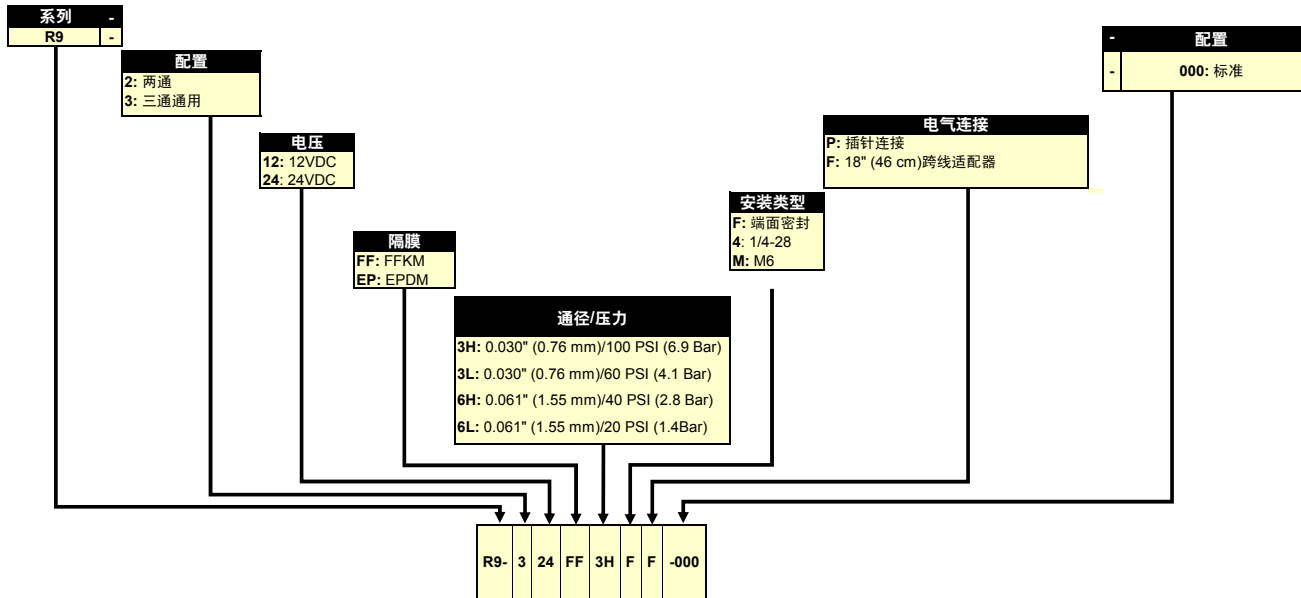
| 系列 | - |
|---|---|
| R9 | - |

配置
2: 两通
3: 三通通用

电压
12: 12VDC
24: 24VDC

隔膜
FF: FFKM
EP: EPDM

通径/压力
3H: 0.030" (0.76 mm)/100 PSI (6.9 Bar)
3L: 0.030" (0.76 mm)/60 PSI (4.1 Bar)
6H: 0.061" (1.55 mm)/40 PSI (2.8 Bar)
6L: 0.061" (1.55 mm)/20 PSI (1.4Bar)

安装类型
F: 端面密封
4: 1/4-28
M: M6

电气连接
P: 插针连接
F: 18" (46 cm)跨线适配器

| - | 配置 |
|---|---|
| - | 000: 标准 |

| R9- | 3 | 24 | FF | 3H | F | F | -000 |
|---|---|---|---|---|---|---|---|